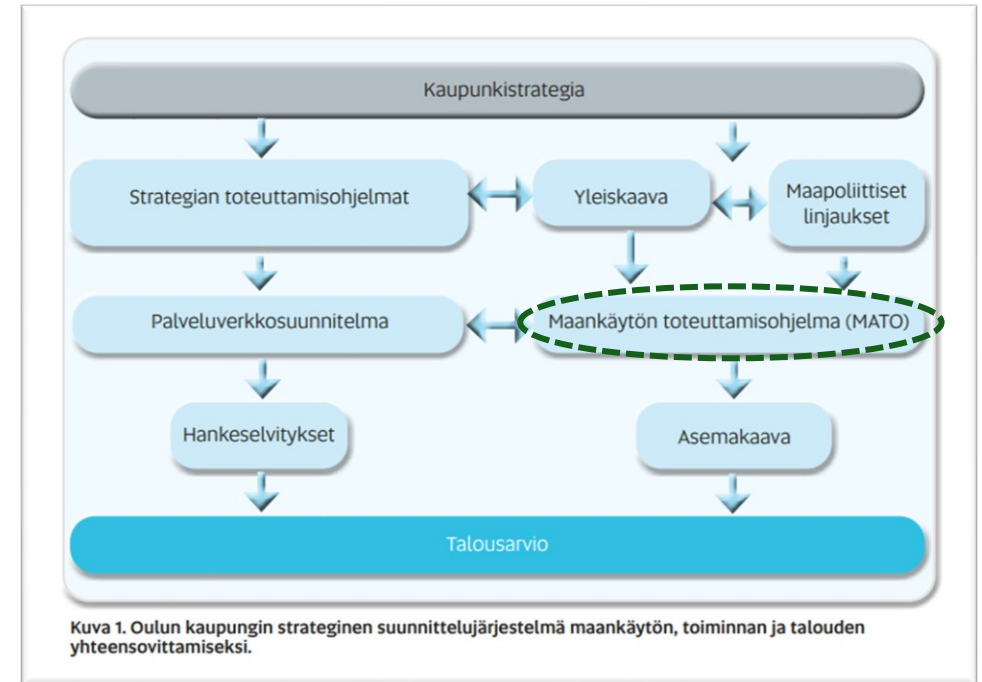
Kaupunkistrategia

Strategian toteuttamisohjelmat

Yleiskaava

Maapoliittiset linjaukset

Palveluverkkosuunnitelma

Maankäytön toteuttamisohjelma (MATO)

Hankeselvitykset

Asemakaava

Talousarvio

Kuva 1. Oulun kaupungin strateginen suunnittelujärjestelmä maankäytön, toiminnan ja talouden yhteensovittamiseksi.